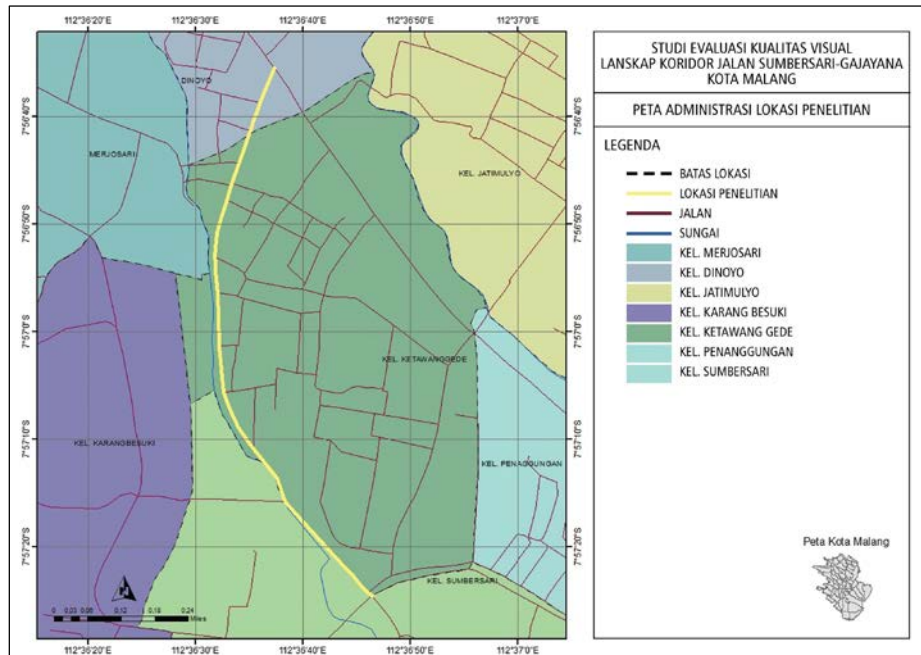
112°36'20"E 112°36'30"E 112°36'40"E 112°36'50"E 112°37'0"E

7°56'40"S
7°56'50"S
7°57'0"S
7°57'10"S
7°57'20"S

DINOYO
MERJOSARI
KEL. JATIMULYO
KEL. KETAWANGGEDE
KEL. KARANGBESUKI
KEL. PENANGGUNGAN
KEL. SUMBERSARI

0 0.03 0.06 0.12 0.18 0.24 Miles

112°36'20"E 112°36'30"E 112°36'40"E 112°36'50"E 112°37'0"E

STUDI EVALUASI KUALITAS VISUAL
LANSKAP KORIDOR JALAN SUMBERSARI-GAJAYANA
KOTA MALANG

PETA ADMINISTRASI LOKASI PENELITIAN

LEGENDA
BATAS LOKASI
LOKASI PENELITIAN
JALAN
SUNGAI
KEL. MERJOSARI
KEL. DINOYO
KEL. JATIMULYO
KEL. KARANG BESUKI
KEL. KETAWANG GEDE
KEL. PENANGGUNGAN
KEL. SUMBERSARI

Peta Kota Malang